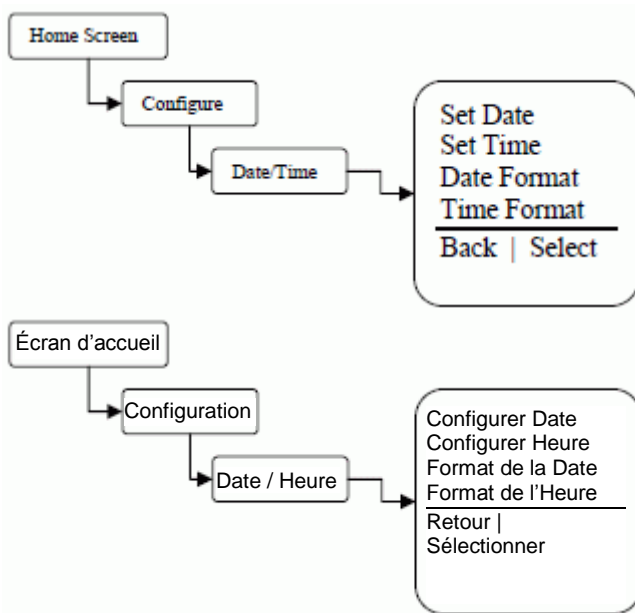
Home Screen

Configure

Date/Time

Set Date
Set Time
Date Format
Time Format
Back | Select

Écran d’accueil

Configuration

Date / Heure

Configurer Date
Configurer Heure
Format de la Date
Format de l’Heure
Retour | Sélectionner